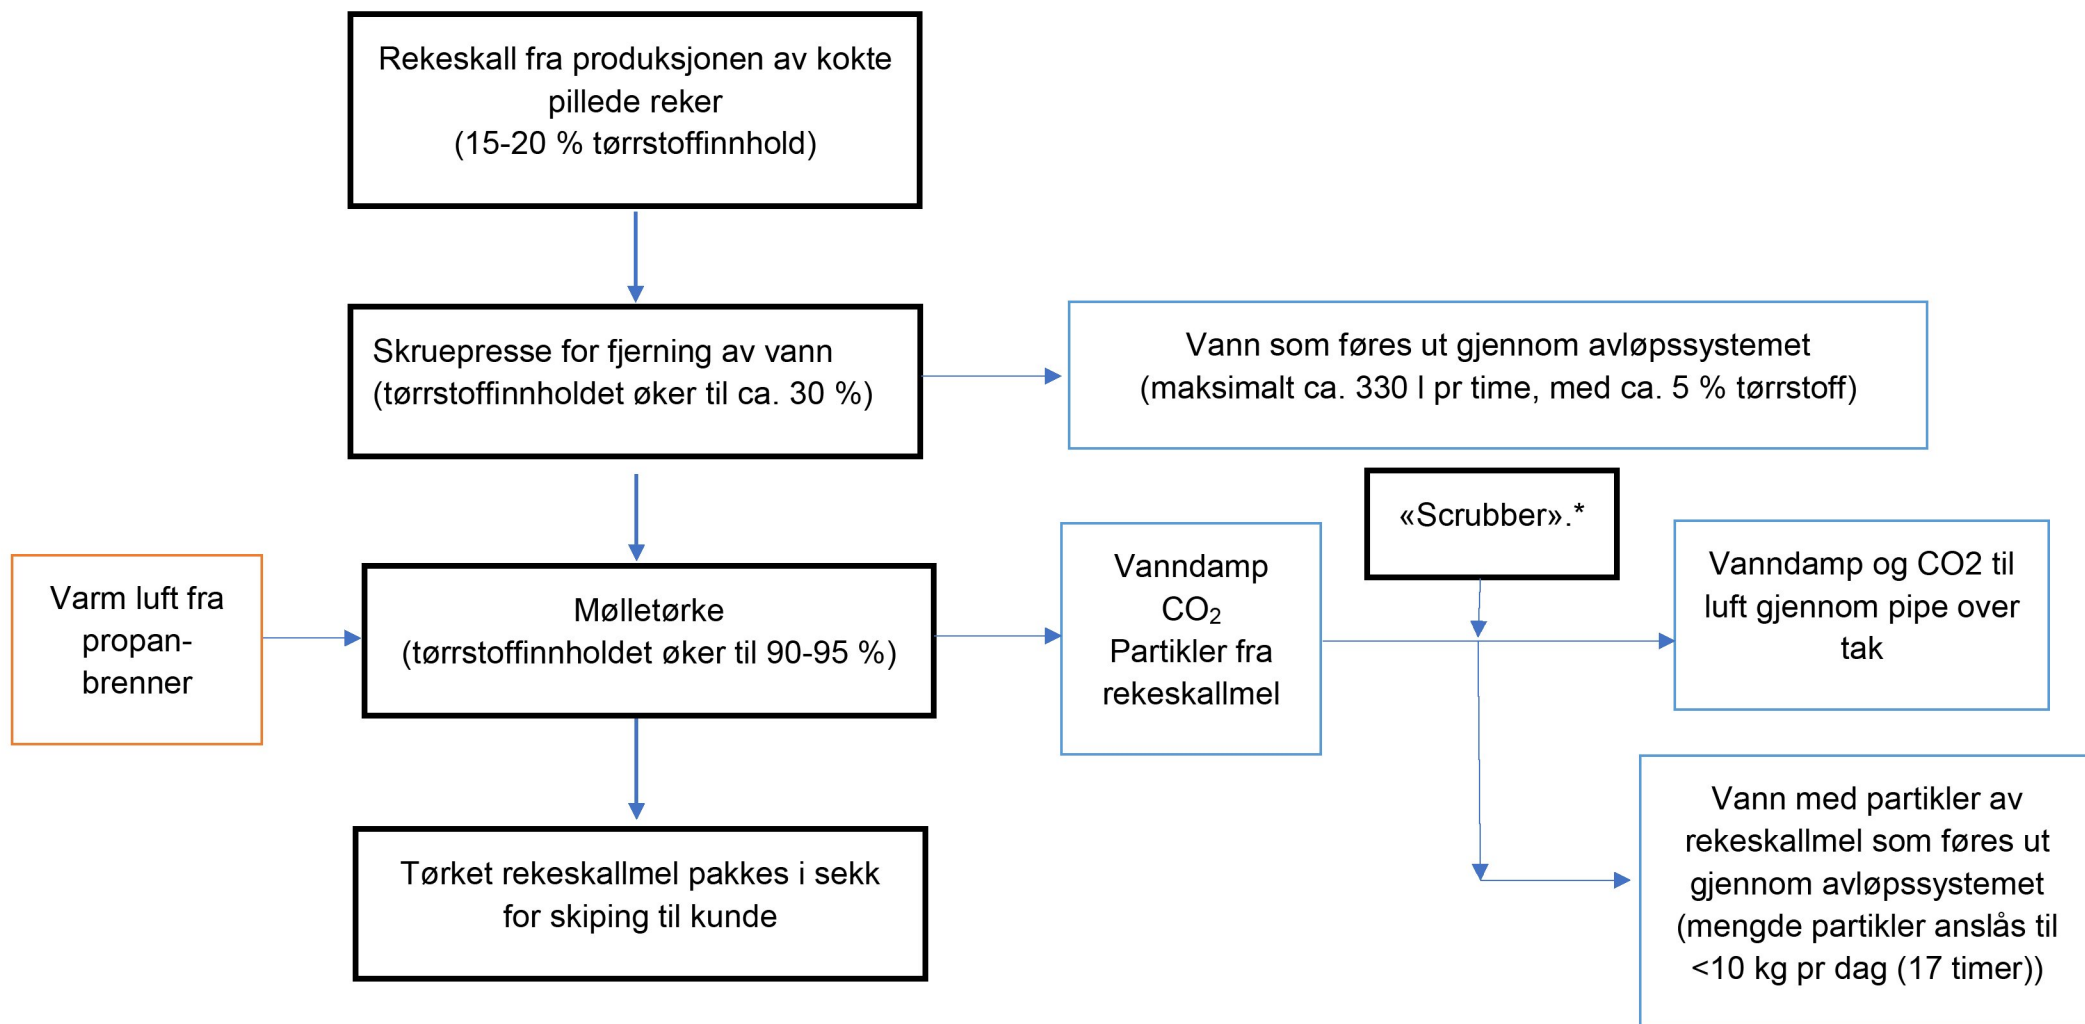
Rekeskall fra produksjonen av kokte pillede reker
(15-20 % tørrstoffinnhold)

Skruepresse for fjerning av vann
(tørrstoffinnholdet øker til ca. 30 %)

Vann som føres ut gjennom avløpssystemet
(maksimalt ca. 330 l pr time, med ca. 5 % tørrstoff)

«Scrubber».*

Varm luft fra propan-brenner

Mølletørke
(tørrstoffinnholdet øker til 90-95 %)

Vanndamp
$CO_2$
Partikler fra rekeskallmel

Vanndamp og CO2 til luft gjennom pipe over tak

Tørket rekeskallmel pakkes i sekk for skiping til kunde

Vann med partikler av rekeskallmel som føres ut gjennom avløpssystemet (mengde partikler anslås til <10 kg pr dag (17 timer))